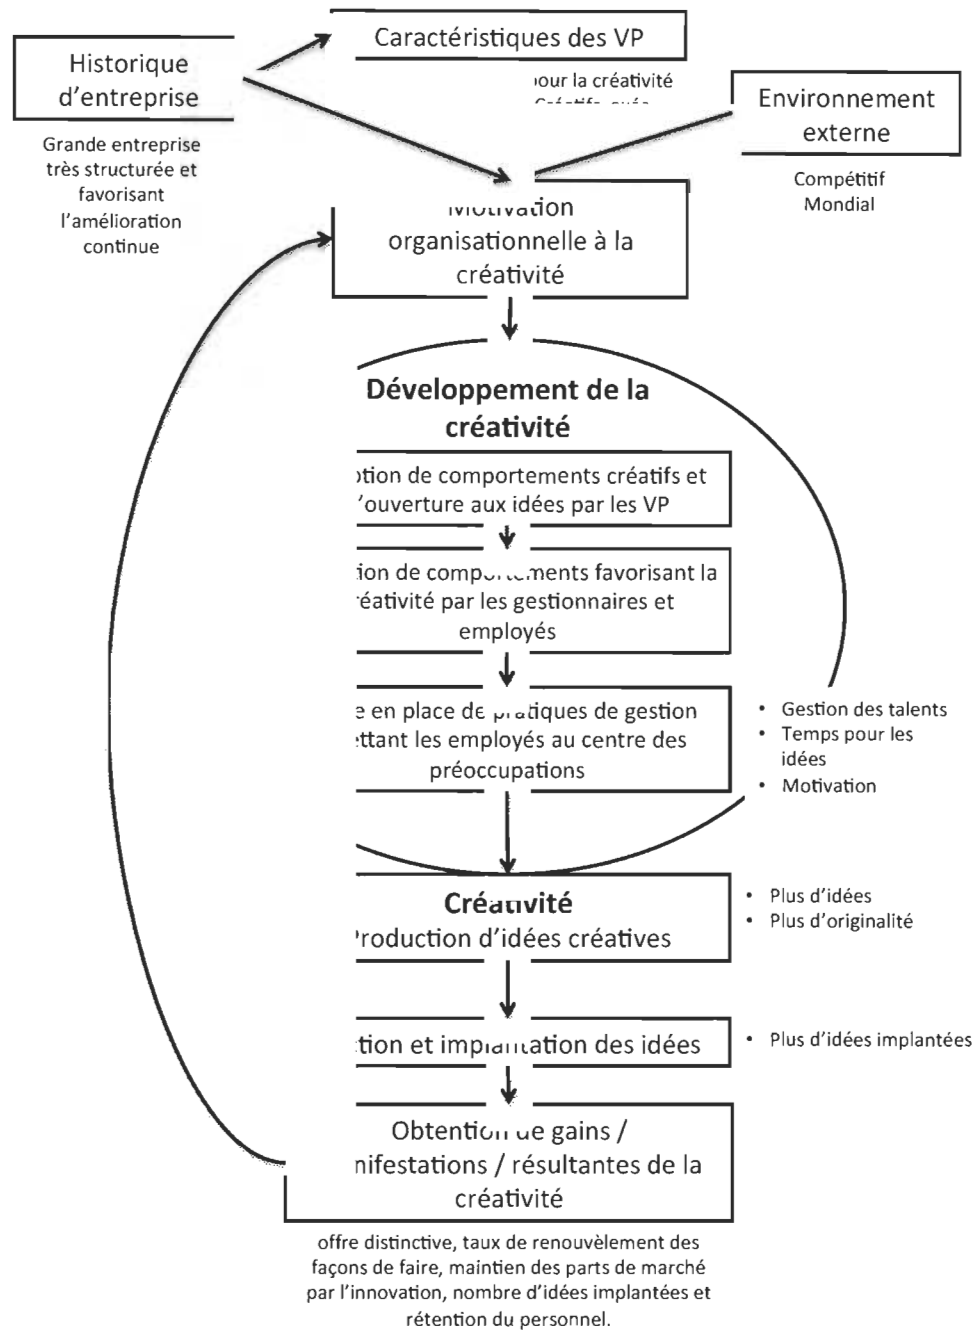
Historique d'entreprise

Grande entreprise très structurée et favorisant l'amélioration continue

Caractéristiques des VP

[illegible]our la créativité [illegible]

Environnement externe

Compétitif Mondial

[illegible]otivation organisationnelle à la créativité

Développement de la créativité

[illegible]tion de comportements créatifs et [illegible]'ouverture aux idées par les VP

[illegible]ion de comp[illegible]ments favorisant la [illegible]éativité par les gestionnaires et employés

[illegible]e en place de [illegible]atiques de gestion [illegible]ttant les employés au centre des préoccupations

• Gestion des talents
• Temps pour les idées
• Motivation

Créa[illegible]vité
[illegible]roduction d'idées créatives

• Plus d'idées
• Plus d'originalité

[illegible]tion et imp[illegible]ation des idées

• Plus d'idées implantées

Obtentio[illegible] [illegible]e gains / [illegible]nifestations / résultantes de la créativité

offre distinctive, taux de renouvèlement des façons de faire, maintien des parts de marché par l'innovation, nombre d'idées implantées et rétention du personnel.